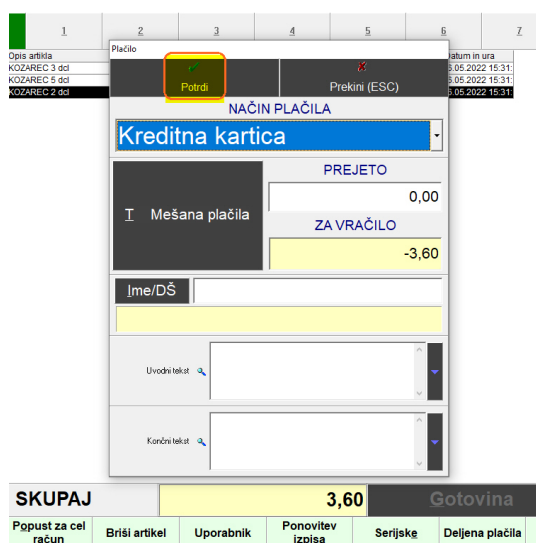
1 2 3 4 5 6 7

Opis artikla
KOZAREC 3 dcl
KOZAREC 5 dcl
KOZAREC 2 dcl

atum in ura
5.05.2022 15:31:
5.05.2022 15:31:
5.05.2022 15:31:

Plačilo

Potrdi

Prekini (ESC)

NAČIN PLAČILA

Kreditna kartica

T Mešana plačila

PREJETO

0,00

ZA VRAČILO

-3,60

Ime/DŠ

Uvodni tekst

Končni tekst

SKUPAJ

3,60

Gotovina

Popust za cel račun

Briši artikel

Uporabnik

Ponovitev izpisa

Serijske

Deljena plačila